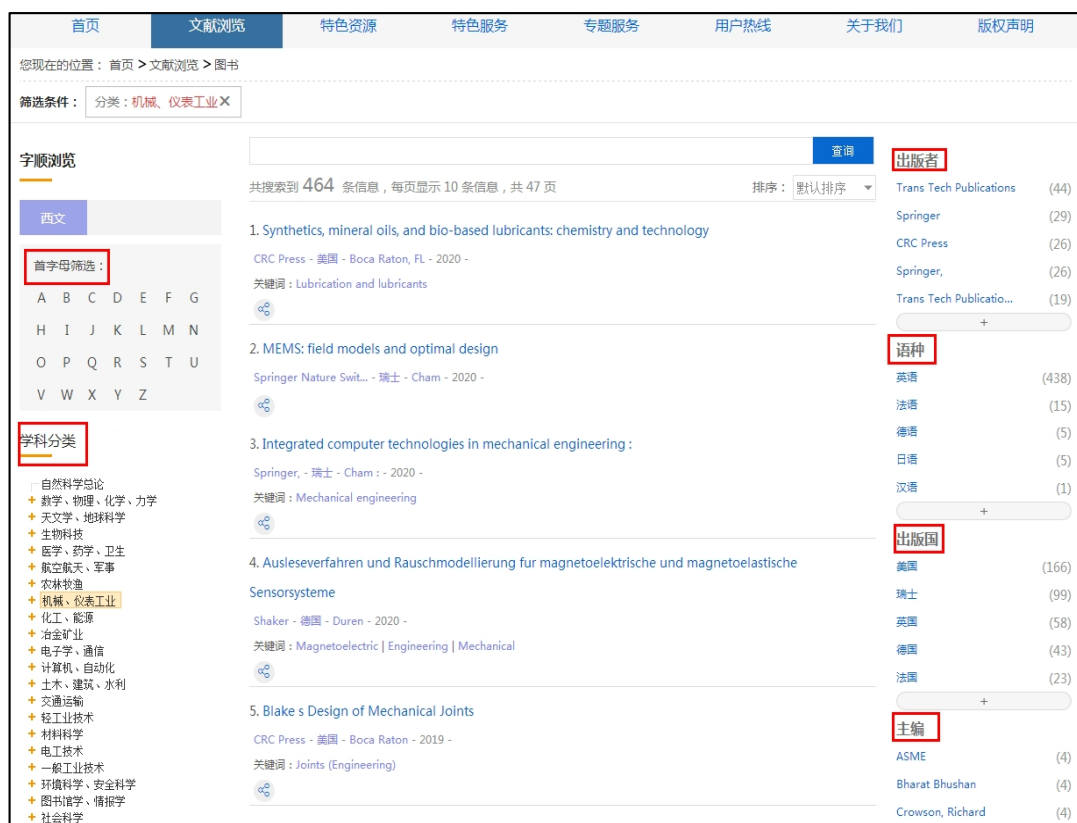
首页 文献浏览 特色资源 特色服务 专题服务 用户热线 关于我们 版权声明

您现在的位置： 首页 > 文献浏览 > 图书

筛选条件： 分类：机械、仪表工业 ✕

字顺浏览

西文

首字母筛选：

A B C D E F G
H I J K L M N
O P Q R S T U
V W X Y Z

学科分类

自然科学总论
+ 数学、物理、化学、力学
+ 天文学、地球科学
+ 生物科技
+ 医学、药学、卫生
+ 航空航天、军事
+ 农林牧渔
+ 机械、仪表工业
+ 化工、能源
+ 冶金矿业
+ 电子学、通信
+ 计算机、自动化
+ 土木、建筑、水利
+ 交通运输
+ 轻工业技术
+ 材料科学
+ 电工技术
+ 一般工业技术
+ 环境科学、安全科学
+ 图书馆学、情报学
+ 社会科学

查询

共搜索到 464 条信息，每页显示 10 条信息，共 47 页 排序： 默认排序

1. Synthetics, mineral oils, and bio-based lubricants: chemistry and technology
CRC Press - 美国 - Boca Raton, FL - 2020 -
关键词：Lubrication and lubricants

2. MEMS: field models and optimal design
Springer Nature Swit... - 瑞士 - Cham - 2020 -

3. Integrated computer technologies in mechanical engineering :
Springer, - 瑞士 - Cham : - 2020 -
关键词：Mechanical engineering

4. Ausleseverfahren und Rauschmodellierung fur magnetoelektrische und magnetoelastische Sensorsysteme
Shaker - 德国 - Duren - 2020 -
关键词：Magnetoelectric | Engineering | Mechanical

5. Blake s Design of Mechanical Joints
CRC Press - 美国 - Boca Raton - 2019 -
关键词：Joints (Engineering)

出版者
Trans Tech Publications (44)
Springer (29)
CRC Press (26)
Springer, (26)
Trans Tech Publicatio... (19)
+

语种
英语 (438)
法语 (15)
德语 (5)
日语 (5)
汉语 (1)
+

出版国
美国 (166)
瑞士 (99)
英国 (58)
德国 (43)
法国 (23)
+

主编
ASME (4)
Bharat Bhushan (4)
Crowson, Richard (4)